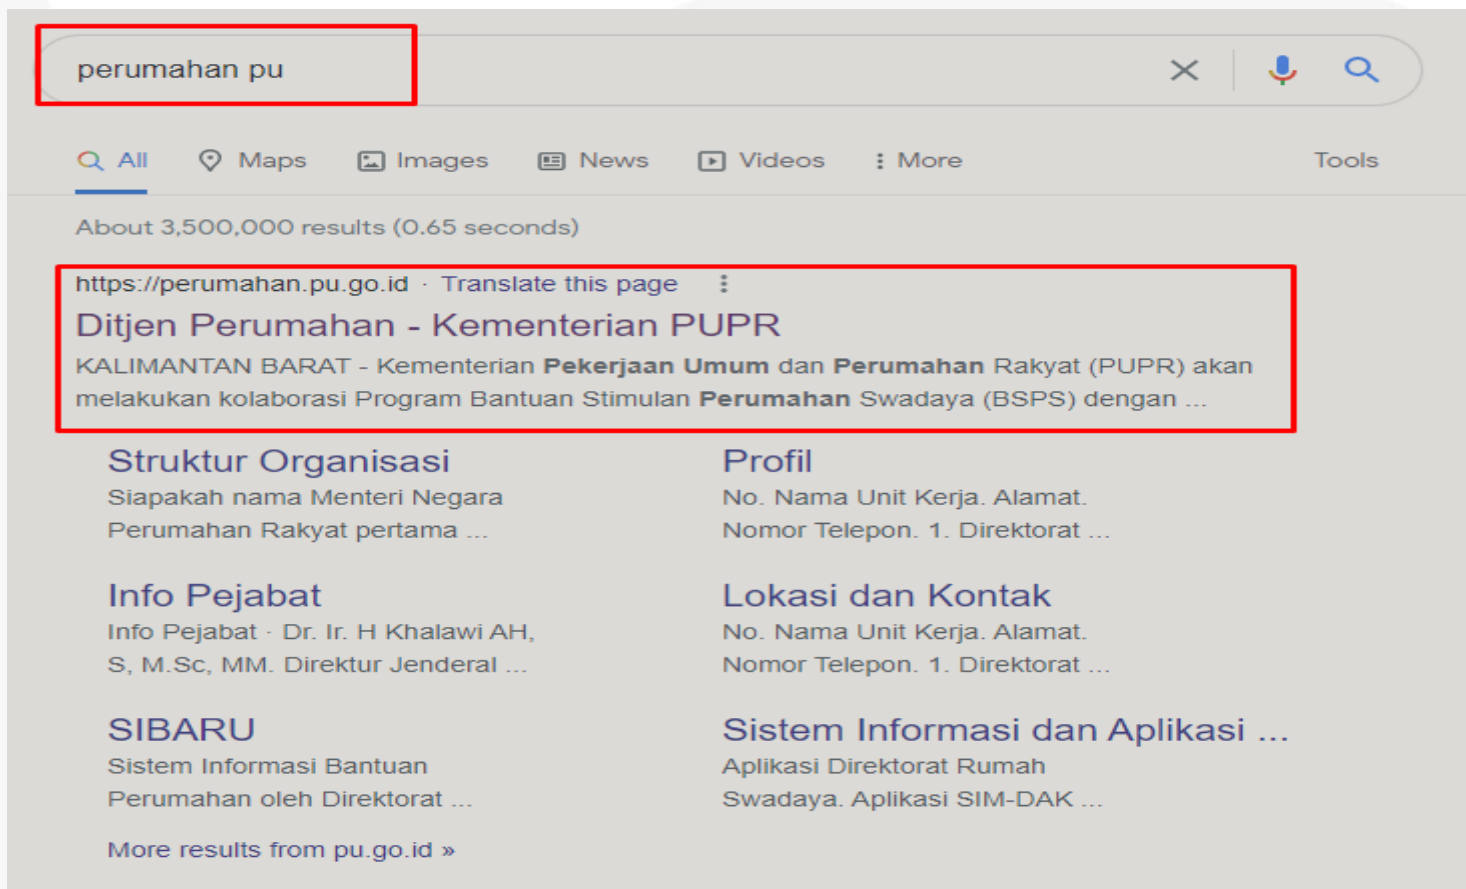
perumahan pu

All Maps Images News Videos More Tools

About 3,500,000 results (0.65 seconds)

https://perumahan.pu.go.id · Translate this page

Ditjen Perumahan - Kementerian PUPR

KALIMANTAN BARAT - Kementerian **Pekerjaan Umum** dan **Perumahan** Rakyat (PUPR) akan melakukan kolaborasi Program Bantuan Stimulan **Perumahan** Swadaya (BSPS) dengan ...

Struktur Organisasi
Siapakah nama Menteri Negara Perumahan Rakyat pertama ...

Profil
No. Nama Unit Kerja. Alamat. Nomor Telepon. 1. Direktorat ...

Info Pejabat
Info Pejabat · Dr. Ir. H Khalawi AH, S, M.Sc, MM. Direktur Jenderal ...

Lokasi dan Kontak
No. Nama Unit Kerja. Alamat. Nomor Telepon. 1. Direktorat ...

SIBARU
Sistem Informasi Bantuan Perumahan oleh Direktorat ...

Sistem Informasi dan Aplikasi ...
Aplikasi Direktorat Rumah Swadaya. Aplikasi SIM-DAK ...

More results from pu.go.id »